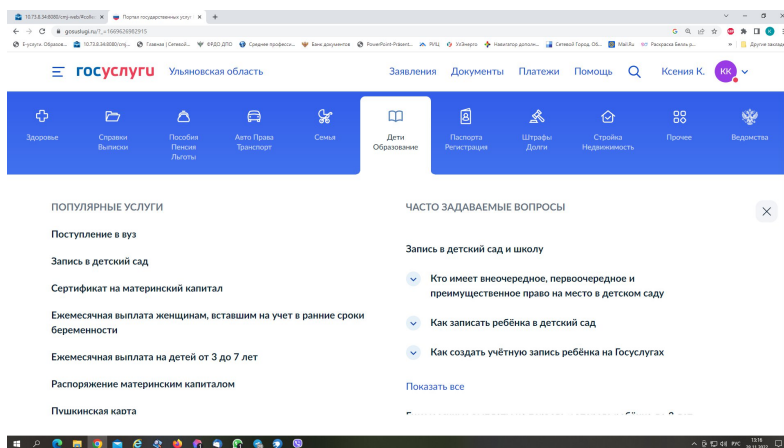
10.73.8.34:8080/cmj-web/#coll/ × Портал государственных услуг × +

gosuslugi.ru/?_=1669626982915

Е-услуги. Образов... 10.73.8.34:8080/cmj... Главная | Сетевой... ФГБОУ ДПО Среднее професси... Банк документов PowerPoint-Präsent... РЦЦ УлЭнерго Навигатор дополн... Сетевой Город. Об... Mail.Ru Раскраска Белль р... Другие закладки

госуслуги Ульяновская область Заявления Документы Платежи Помощь Ксения К. КК

Здоровье
Справки Выписки
Пособия Пенсия Льготы
Авто Права Транспорт
Семья
Дети Образование
Паспорта Регистрация
Штрафы Долги
Стройка Недвижимость
Прочее
Ведомства

ПОПУЛЯРНЫЕ УСЛУГИ

Поступление в вуз

Запись в детский сад

Сертификат на материнский капитал

Ежемесячная выплата женщинам, вставшим на учет в ранние сроки беременности

Ежемесячная выплата на детей от 3 до 7 лет

Распоряжение материнским капиталом

Пушкинская карта

ЧАСТО ЗАДАВАЕМЫЕ ВОПРОСЫ

Запись в детский сад и школу

Кто имеет внеочередное, первоочередное и преимущественное право на место в детском саду

Как записать ребёнка в детский сад

Как создать учётную запись ребёнка на Госуслугах

Показать все

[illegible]

РУС 13:16